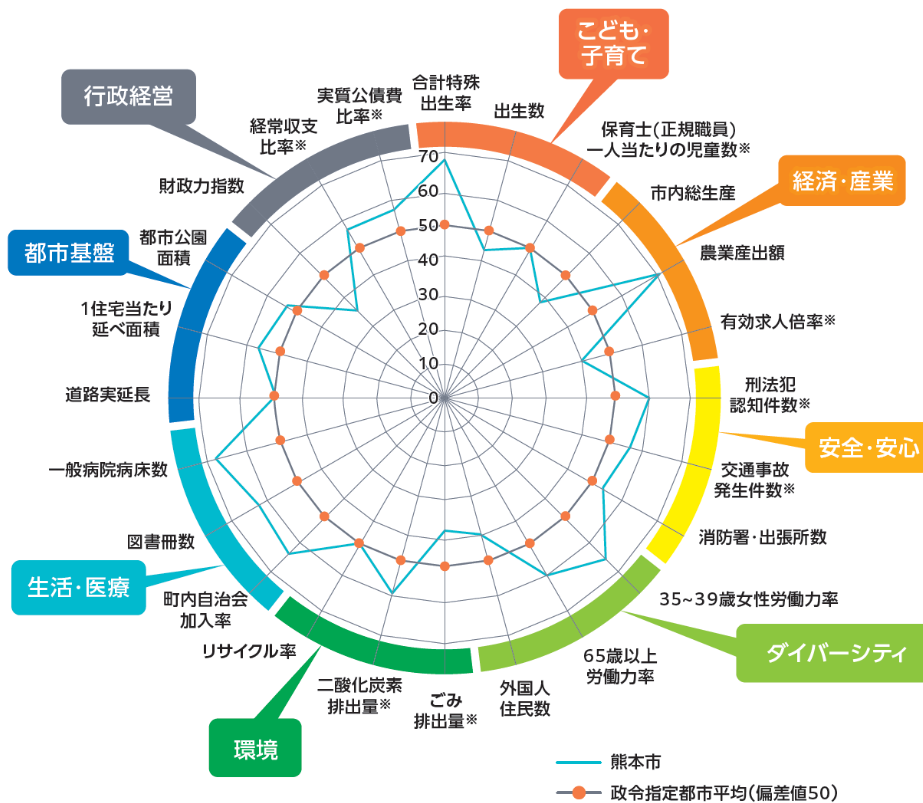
こども・子育て

行政経営

経済・産業

都市基盤

安全・安心

生活・医療

ダイバーシティ

環境

合計特殊出生率

出生数

保育士(正規職員)一人当たりの児童数※

市内総生産

農業産出額

有効求人倍率※

刑法犯認知件数※

交通事故発生件数※

消防署・出張所数

35~39歳女性労働力率

65歳以上労働力率

外国人住民数

ごみ排出量※

二酸化炭素排出量※

リサイクル率

町内自治会加入率

図書冊数

一般病院病床数

道路実延長

1住宅当たり延べ面積

都市公園面積

財政力指数

経常収支比率※

実質公債費比率※

70
60
50
40
30
20
10
0

熊本市

政令指定都市平均(偏差値50)